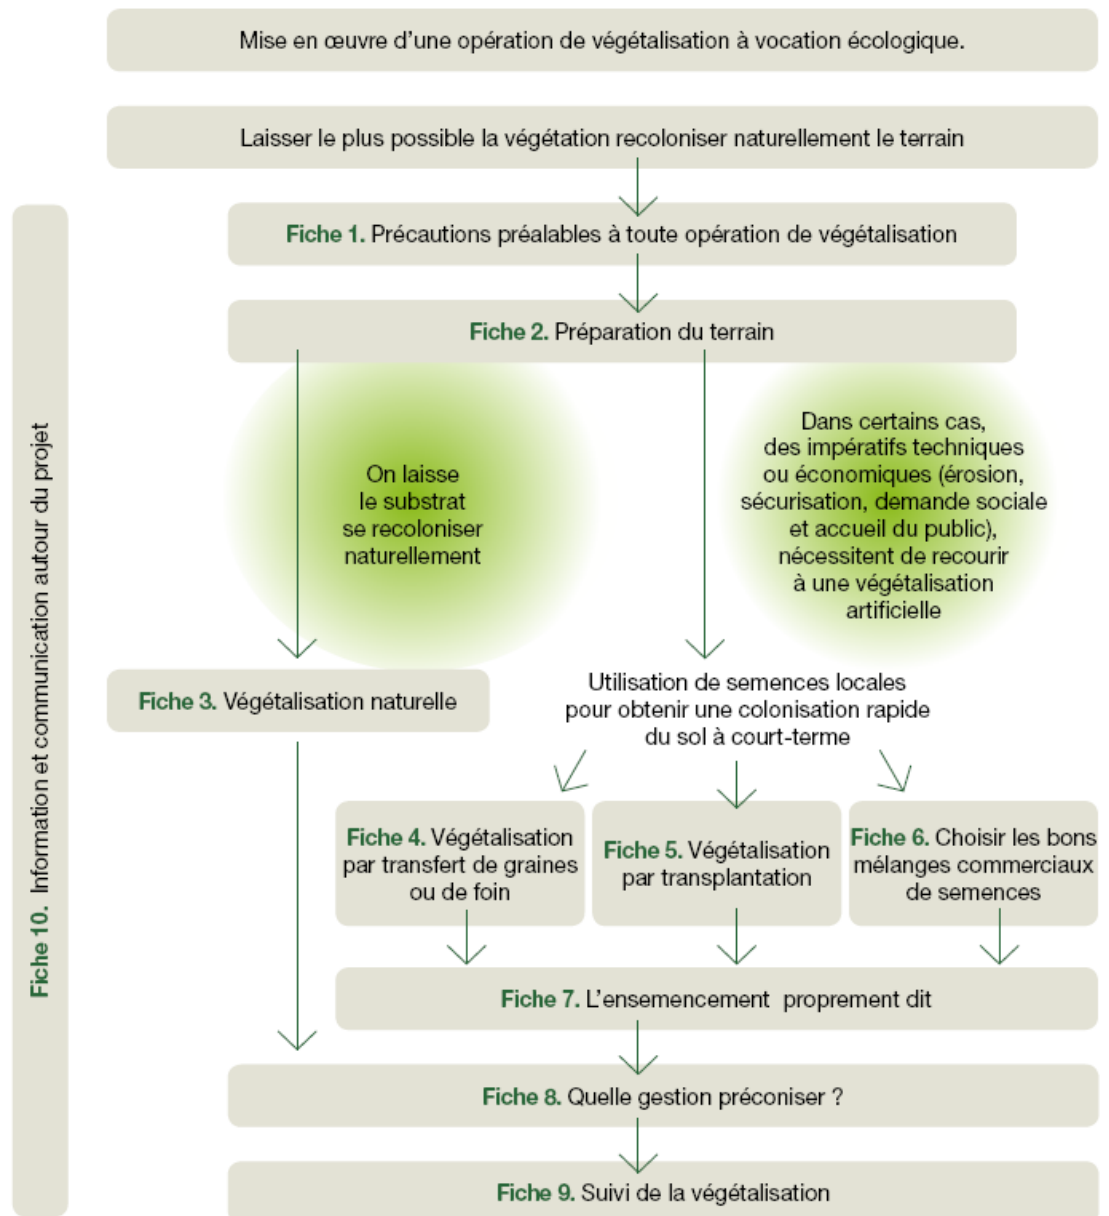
Mise en œuvre d'une opération de végétalisation à vocation écologique.

Laisser le plus possible la végétation recoloniser naturellement le terrain

Fiche 10. Information et communication autour du projet

Fiche 1. Précautions préalables à toute opération de végétalisation

Fiche 2. Préparation du terrain

On laisse le substrat se recoloniser naturellement

Dans certains cas, des impératifs techniques ou économiques (érosion, sécurisation, demande sociale et accueil du public), nécessitent de recourir à une végétalisation artificielle

Fiche 3. Végétalisation naturelle

Utilisation de semences locales pour obtenir une colonisation rapide du sol à court-terme

Fiche 4. Végétalisation par transfert de graines ou de foin

Fiche 5. Végétalisation par transplantation

Fiche 6. Choisir les bons mélanges commerciaux de semences

Fiche 7. L'ensemencement proprement dit

Fiche 8. Quelle gestion préconiser ?

Fiche 9. Suivi de la végétalisation